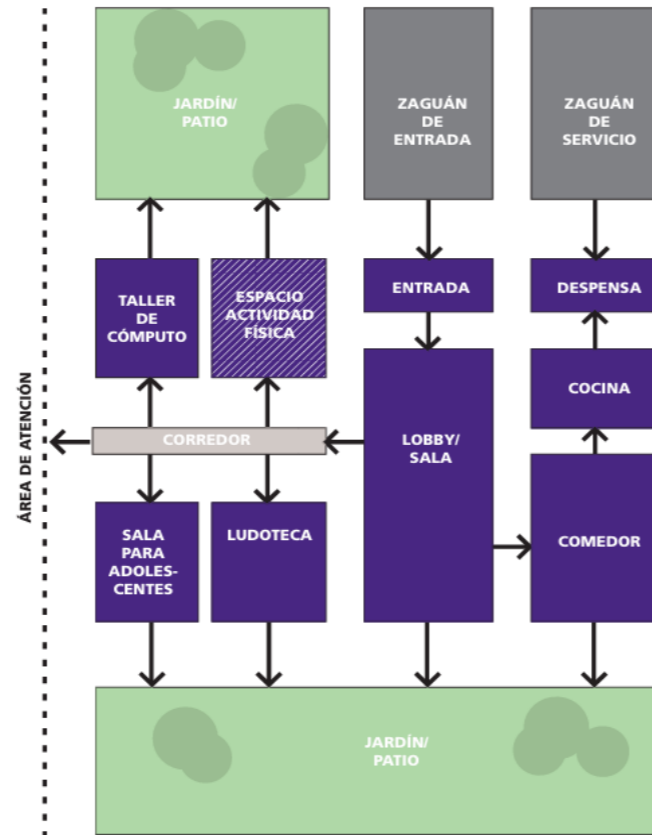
ÁREA DE ATENCIÓN

JARDÍN/
PATIO

ZAGUÁN
DE
ENTRADA

ZAGUÁN
DE
SERVICIO

TALLER
DE
CÓMPUTO

ESPACIO
ACTIVIDAD
FÍSICA

ENTRADA

DESPENSA

COCINA

CORREDOR

LOBBY/
SALA

SALA
PARA
ADOLES-
CENTES

LUDOTECA

COMEDOR

JARDÍN/
PATIO